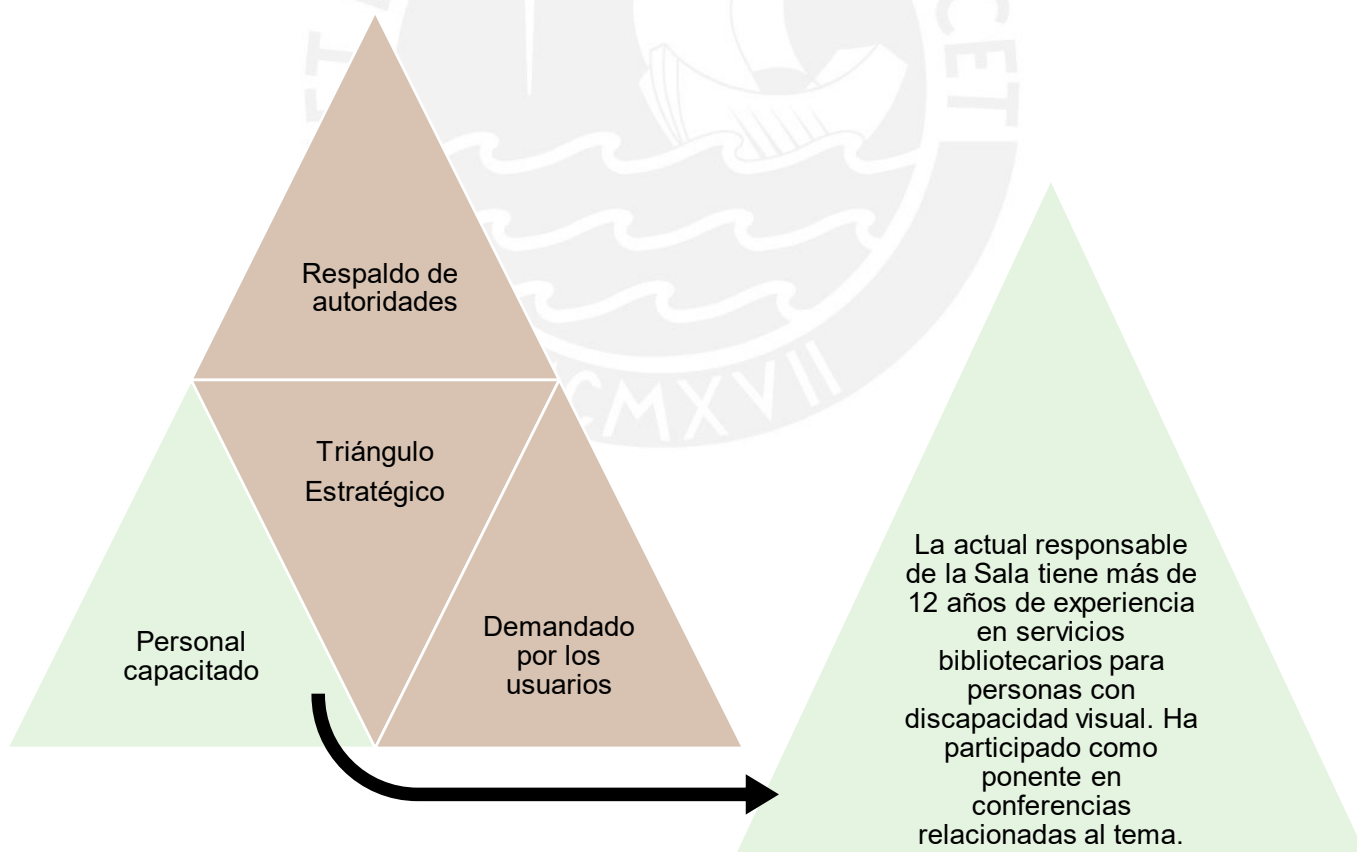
Respaldo de autoridades

Triángulo Estratégico

Personal capacitado

Demandado por los usuarios

La actual responsable de la Sala tiene más de 12 años de experiencia en servicios bibliotecarios para personas con discapacidad visual. Ha participado como ponente en conferencias relacionadas al tema.